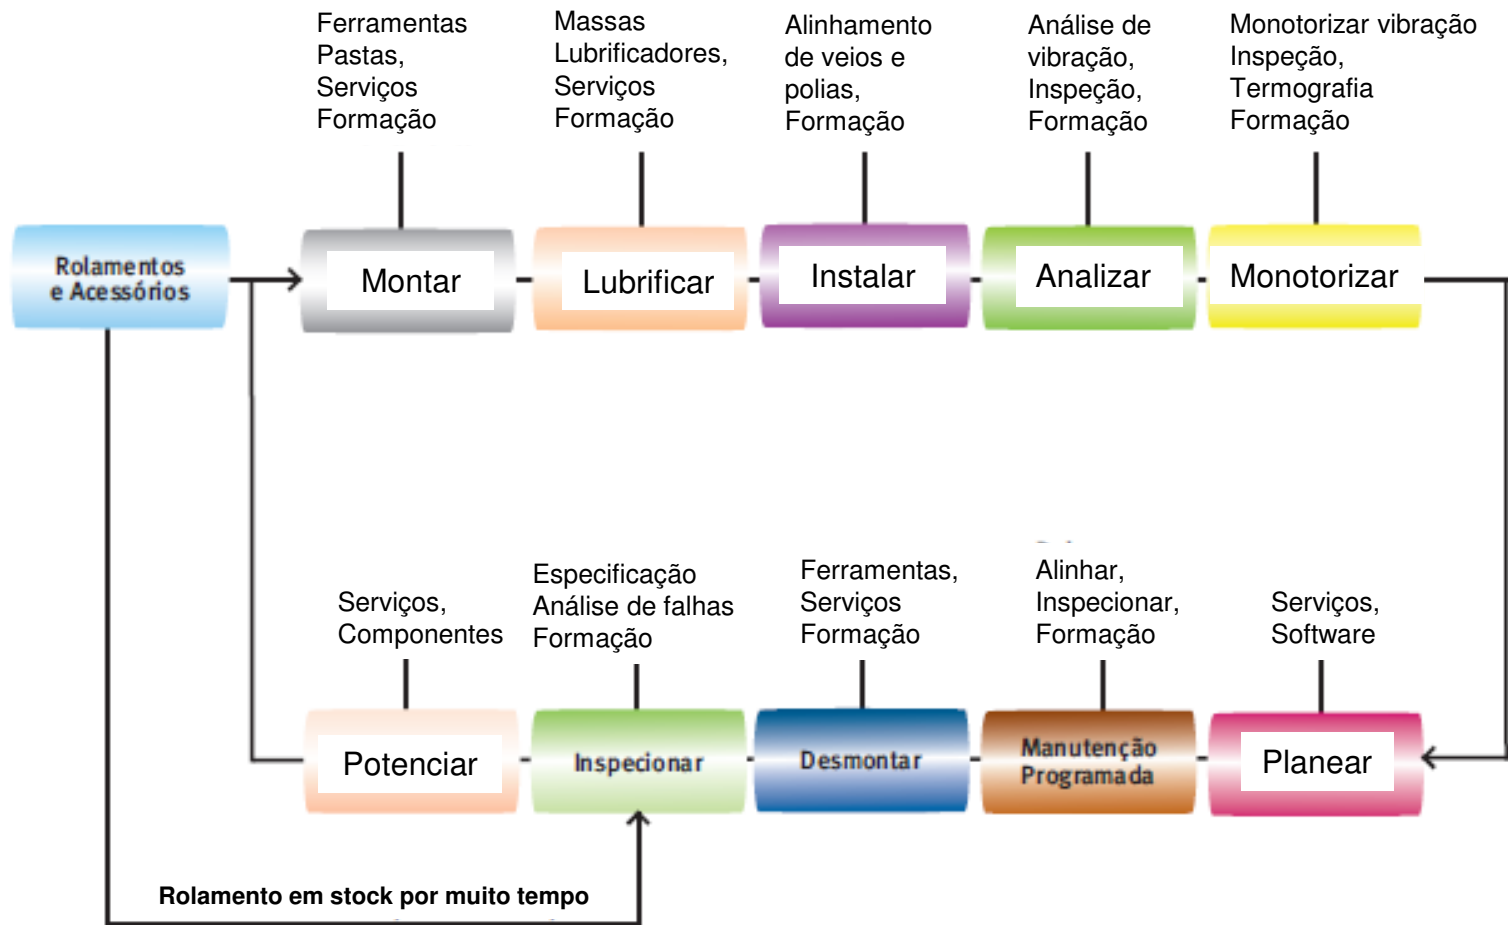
Ferramentas
Pastas,
Serviços
Formação

Massas
Lubrificadores,
Serviços
Formação

Alinhamento
de veios e
polias,
Formação

Análise de
vibração,
Inspeção,
Formação

Monotorizar vibração
Inspeção,
Termografia
Formação

Rolamentos
e Acessórios

Montar

Lubrificar

Instalar

Analizar

Monotorizar

Serviços,
Componentes

Especificação
Análise de falhas
Formação

Ferramentas,
Serviços
Formação

Alinhar,
Inspecionar,
Formação

Serviços,
Software

Potenciar

Inspecionar

Desmontar

Manutenção
Programada

Planear

Rolamento em stock por muito tempo